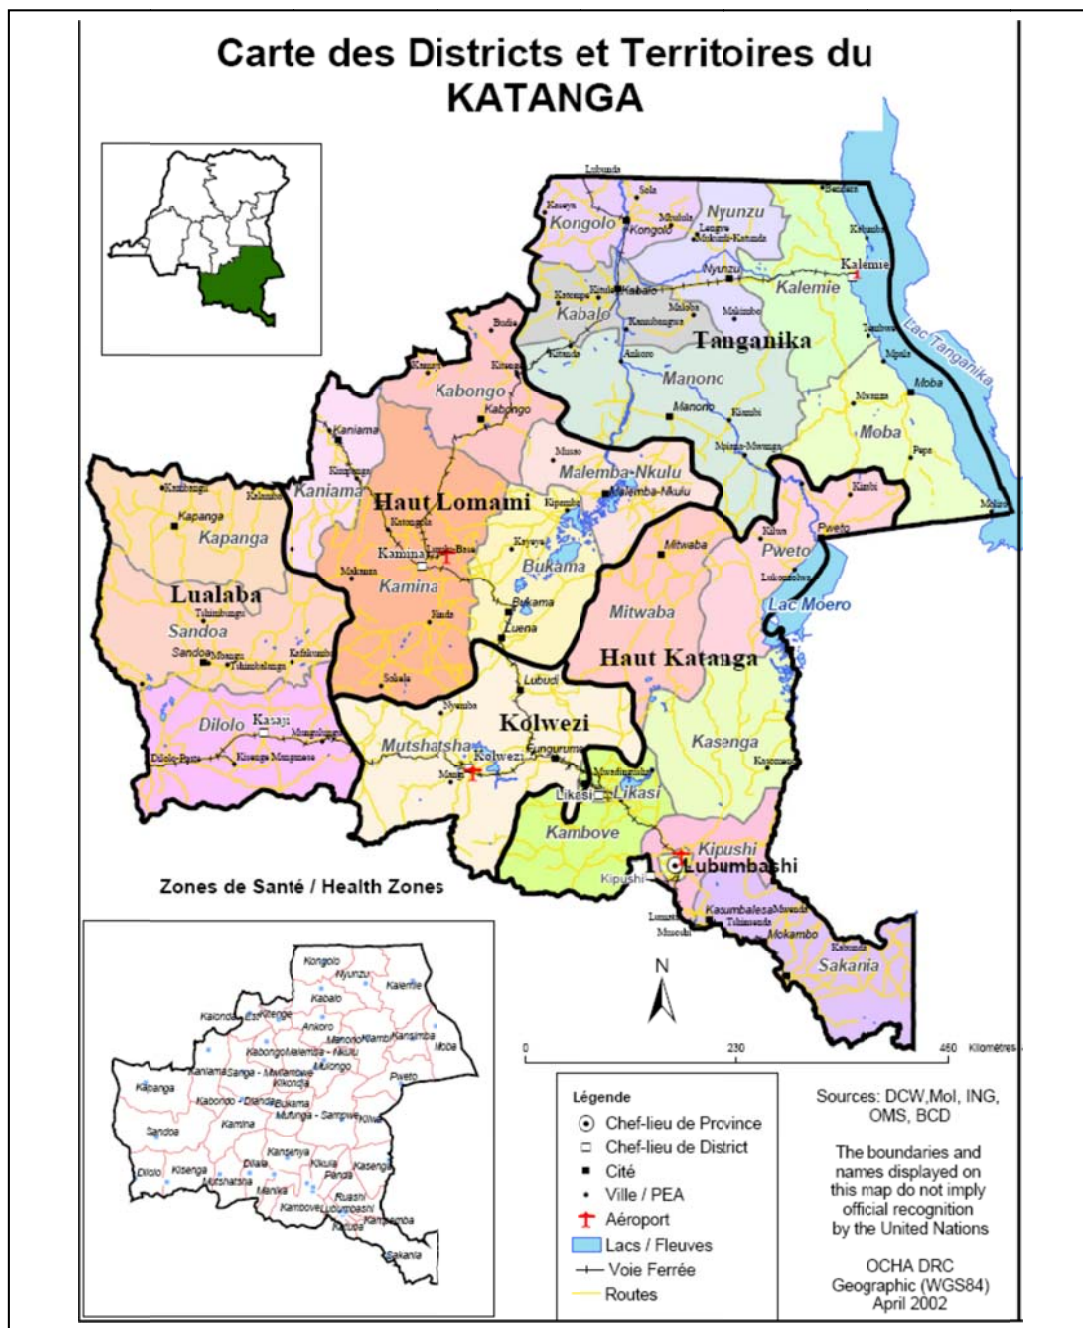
Carte des Districts et Territoires du KATANGA

Lubunda
Sola
Bendera
Kongolo
Nyunzu
Kongolo
Kalemie
Nyunzu
Kabalo
Kalemie
Kabalo
Tanganika
Lac Tanganika
Manono
Manono
Moba
Moba
Kabongo
Kabongo
Kaniama
Kaniama
Malemba-Nkulu
Malemba-Nkulu
Haut Lomami
Kapanga
Kapanga
Kamina
Kamina
Bukama
Bukama
Luena
Lualaba
Sandoa
Sandoa
Mitwaba
Mitwaba
Pweto
Pweto
Lac Moero
Haut Katanga
Dilolo
Kasaji
Lubudi
Kolwezi
Mutshatsha
Kolwezi
Fungurume
Kasenga
Likasi
Likasi
Kambove
Kipushi
Lubumbashi
Kipushi
Kasumbalesa
Mokambo
Sakania

Zones de Santé / Health Zones

Kongolo
Nyunzu
Kalemie
Kabalo
Kalonda
Ankoro
Manono
Kansimba
Moba
Kabongo
Malemba - Nkulu
Mulongo
Kaniama
Kapanga
Pweto
Sandoa
Kamina
Kinkondja
Mufunga - Sampwe
Kilwa
Kanzenze
Dilolo
Kisenga
Mutshatsha
Manika
Kikula
Panda
Kasenga
Ruashi
Kambove
Lubumbashi
Kampemba
Sakania

0 230 460 Kilomètres

Légende
Chef-lieu de Province
Chef-lieu de District
Cité
Ville / PEA
Aéroport
Lacs / Fleuves
Voie Ferrée
Routes

Sources: DCW,MoI, ING, OMS, BCD

The boundaries and names displayed on this map do not imply official recognition by the United Nations

OCHA DRC
Geographic (WGS84)
April 2002